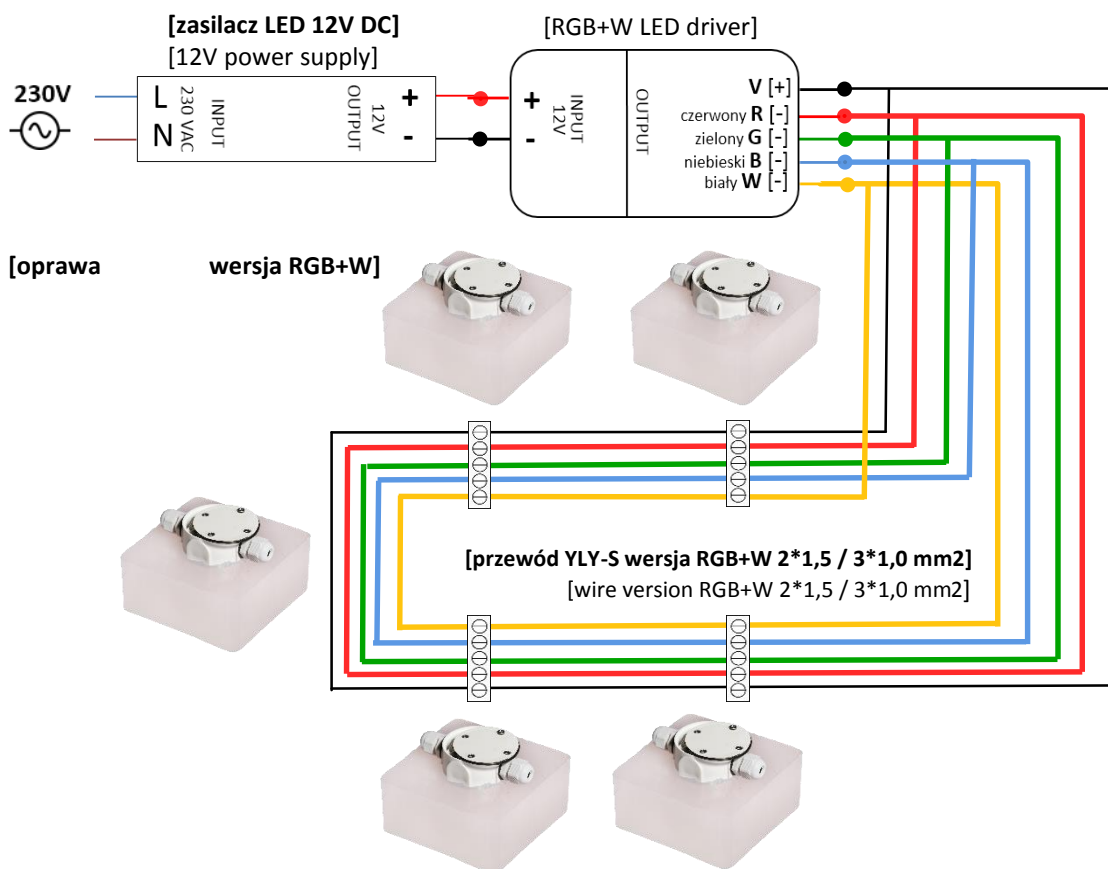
[zasilacz LED 12V DC]
[12V power supply]

[RGB+W LED driver]

230V

L
N

230 VAC
INPUT

12V
OUTPUT

+
-

+
-

INPUT
12V

OUTPUT

V [+]
czerwony R [-]
zielony G [-]
niebieski B [-]
biały W [-]

[oprawa wersja RGB+W]

[przewód YLY-S wersja RGB+W 2*1,5 / 3*1,0 mm2]
[wire version RGB+W 2*1,5 / 3*1,0 mm2]